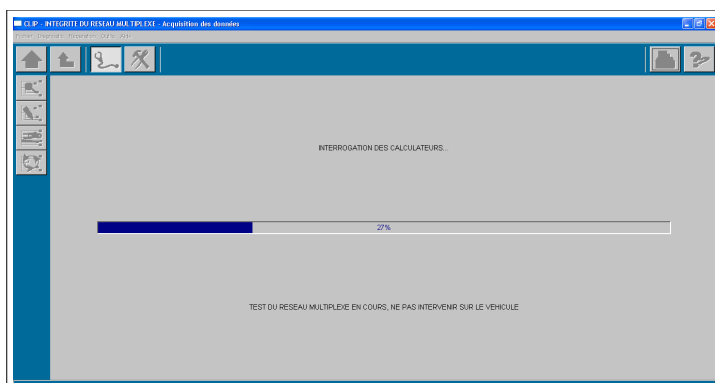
CLIP - INTEGRITE DU RESEAU MULTIPLEXE - Acquisition des données

Fichier Diagnostic Réparation Outils Aide

INTERROGATION DES CALCULATEURS...

27%

TEST DU RESEAU MULTIPLEXE EN COURS, NE PAS INTERVENIR SUR LE VEHICULE